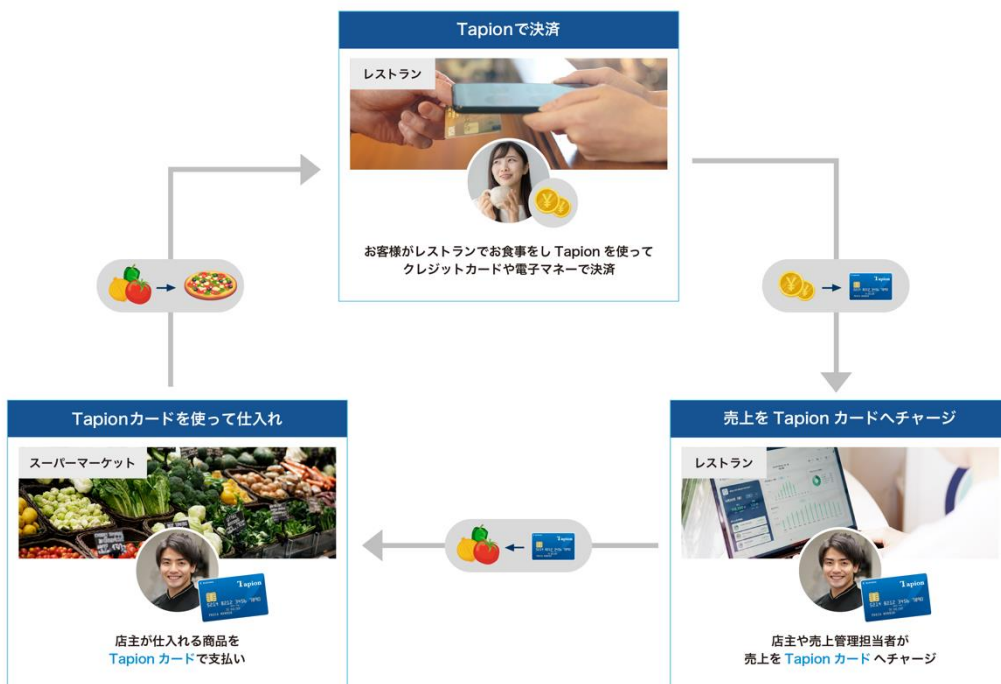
Tapionで決済

レストラン

お客様がレストランでお食事をし Tapion を使って クレジットカードや電子マネーで決済

Tapion

売上を Tapion カードへチャージ

レストラン

Tapion

店主や売上管理担当者が 売上を Tapion カード へチャージ

Tapionカードを使って仕入れ

スーパーマーケット

Tapion

店主が仕入れる商品を Tapion カードで支払い